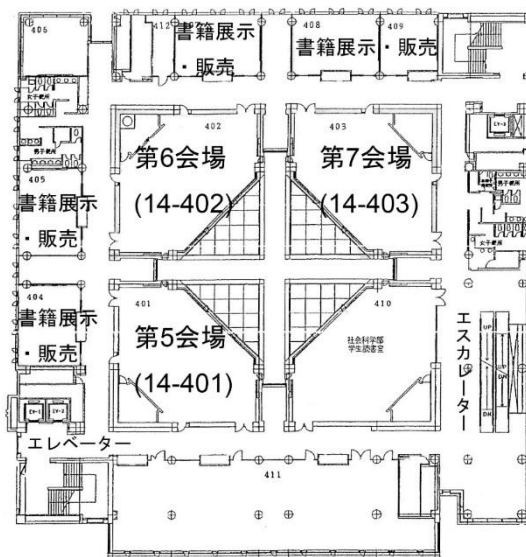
406

412 書籍展示
・販売

408 書籍展示 409 ・販売

女子便所
男子便所

405 書籍展示
・販売

402 第6会場
(14-402)

403 第7会場
(14-403)

EV-1

男子便所
女子便所

404 書籍展示
・販売

401 第5会場
(14-401)

410 社会科学部 学生読書室

エスカレーター

UP
DN

EV-1 EV-2

エレベーター

411